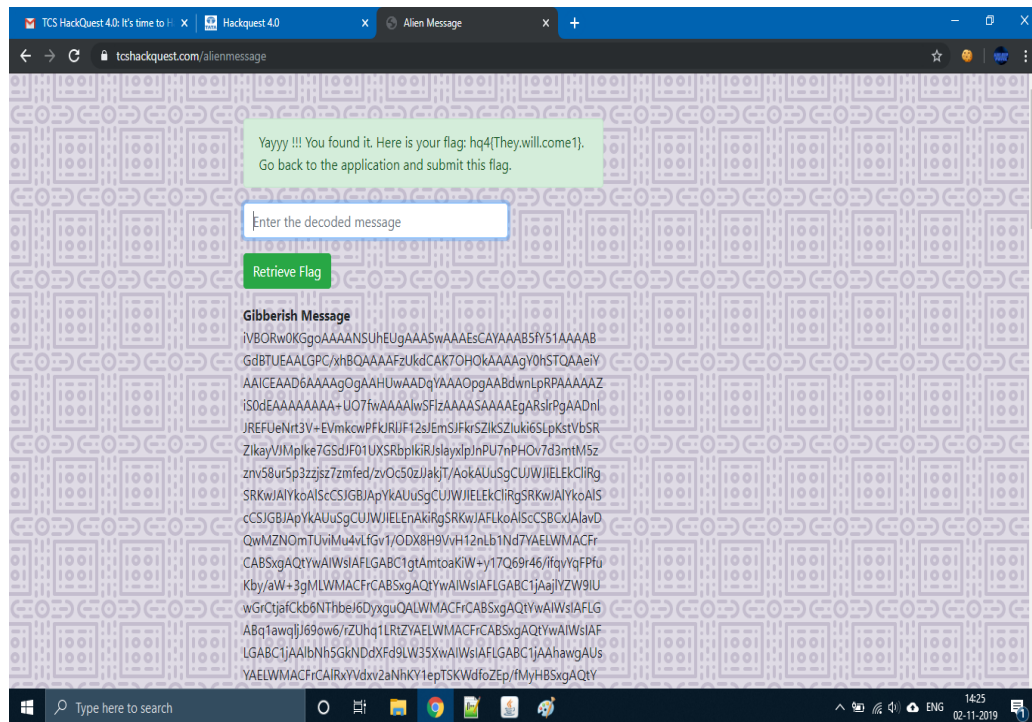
TCS HackQuest 4.0: It's time to H ×
Hackquest 4.0 ×
Alien Message ×
+

tcshackquest.com/alienmessage

Yayyy !!! You found it. Here is your flag: hq4{They.will.come1}. Go back to the application and submit this flag.

Enter the decoded message

Retrieve Flag

Gibberish Message

iVBORw0KGgoAAAANSUhEUgAAASwAAAEsCAYAAAB5fY51AAAABGdBTUEAALGPC/xhBQAAAAFzUkdCAK7OHOkAAAAgY0hSTQAAeiYAAICEAAD6AAAAgOgAAHUwAADqYAAAOpgAABdwnLpRPAAAAAZiS0dEAAAAAAAA+UO7fwAAAAlwSFlzAAAASAAAAEgARslrPgAADnlJREFUeNrt3V+EVmkcwPFkJRlJF12sJEmSJFkrSZIkSZIuki6SLpKstVbSRZIkayVJMpIke7GSdJF01UXSRbplkiRJslayIpJnPU7nPHOv7d3mt5M5zzvv5zzzjvJ/aokJT/AokAUuSgCUJWJIELEkCliRgSRKwJAlYkoAlScCSJGBJApYkAUuSgCUJWJIELEkCliRgSRKwJAFLkoAlScCSBCxJAlavDQwMZNOmTUviMu4vLfGv1/ODX8H9VvH12nLb1Nd7YAELWMACFrCABSxgAQtYwAIWsIAFLGABC1gtAmtoaKiW+y17Q69r46/ifqvYqFFFfuKby/aW+3gMLWMACFrCABSxgAQtYwAIWsIAFLGABC1jAajlYZW9lUwGrCtjafCkb6NThebdXhbeJ6DyxguQQALWMACFrCABSxgAQtYwAIWsIAFLGABC1jAAlbNh5GknNDXFd9LW35XwAIWsIAFLGABC1jAAhawgAUs

YAELWMACFrCAlRxYVdxv2aNhHSKTWdfoZEp/fMyHBSxgAQtY